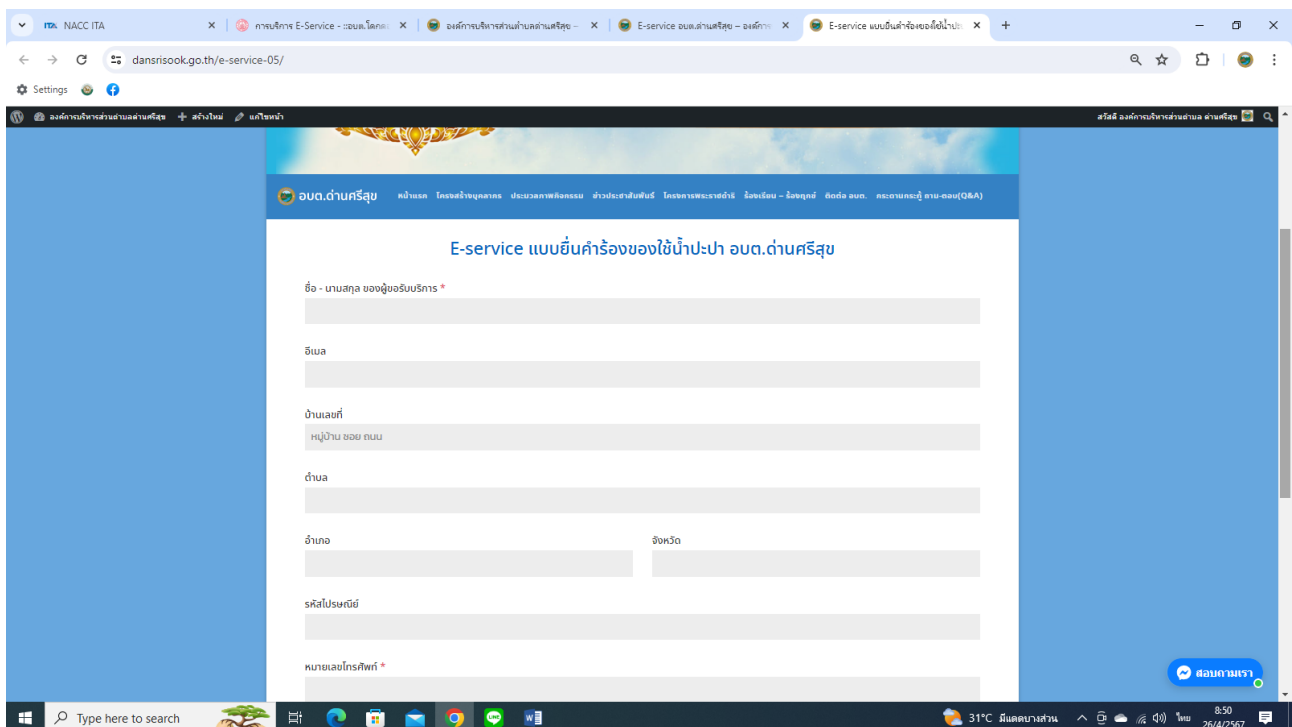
NACC ITA
การบริการ E-Service ::อบต.โคกคล
องค์การบริหารส่วนตำบลด่านศรีสุข
E-service อบต.ด่านศรีสุข – องค์การ
E-service แบบยื่นคำร้องขอใช้น้ำปะปา

dansrisook.go.th/e-service-05/

Settings

องค์การบริหารส่วนตำบลด่านศรีสุข + สร้างใหม่ แก้ไขหน้า
สวัสดี องค์การบริหารส่วนตำบล ด่านศรีสุข

อบต.ด่านศรีสุข หน้าแรก โครงสร้างบุคลากร ประมวลภาพกิจกรรม ข่าวประชาสัมพันธ์ โครงการพระราชดำริ ร้องเรียน – ร้องทุกข์ ติดต่อ อบต. กระดานกระทู้ ถาม-ตอบ(Q&A)

E-service แบบยื่นคำร้องขอใช้น้ำปะปา อบต.ด่านศรีสุข

ชื่อ - นามสกุล ของผู้ขอรับบริการ *

อีเมล

บ้านเลขที่
หมู่บ้าน ซอย ถนน

ตำบล

อำเภอ

จังหวัด

รหัสไปรษณีย์

หมายเลขโทรศัพท์ *

สอบถามเรา

Type here to search
31°C มีแดดบางส่วน ไทย 8:50 26/4/2567